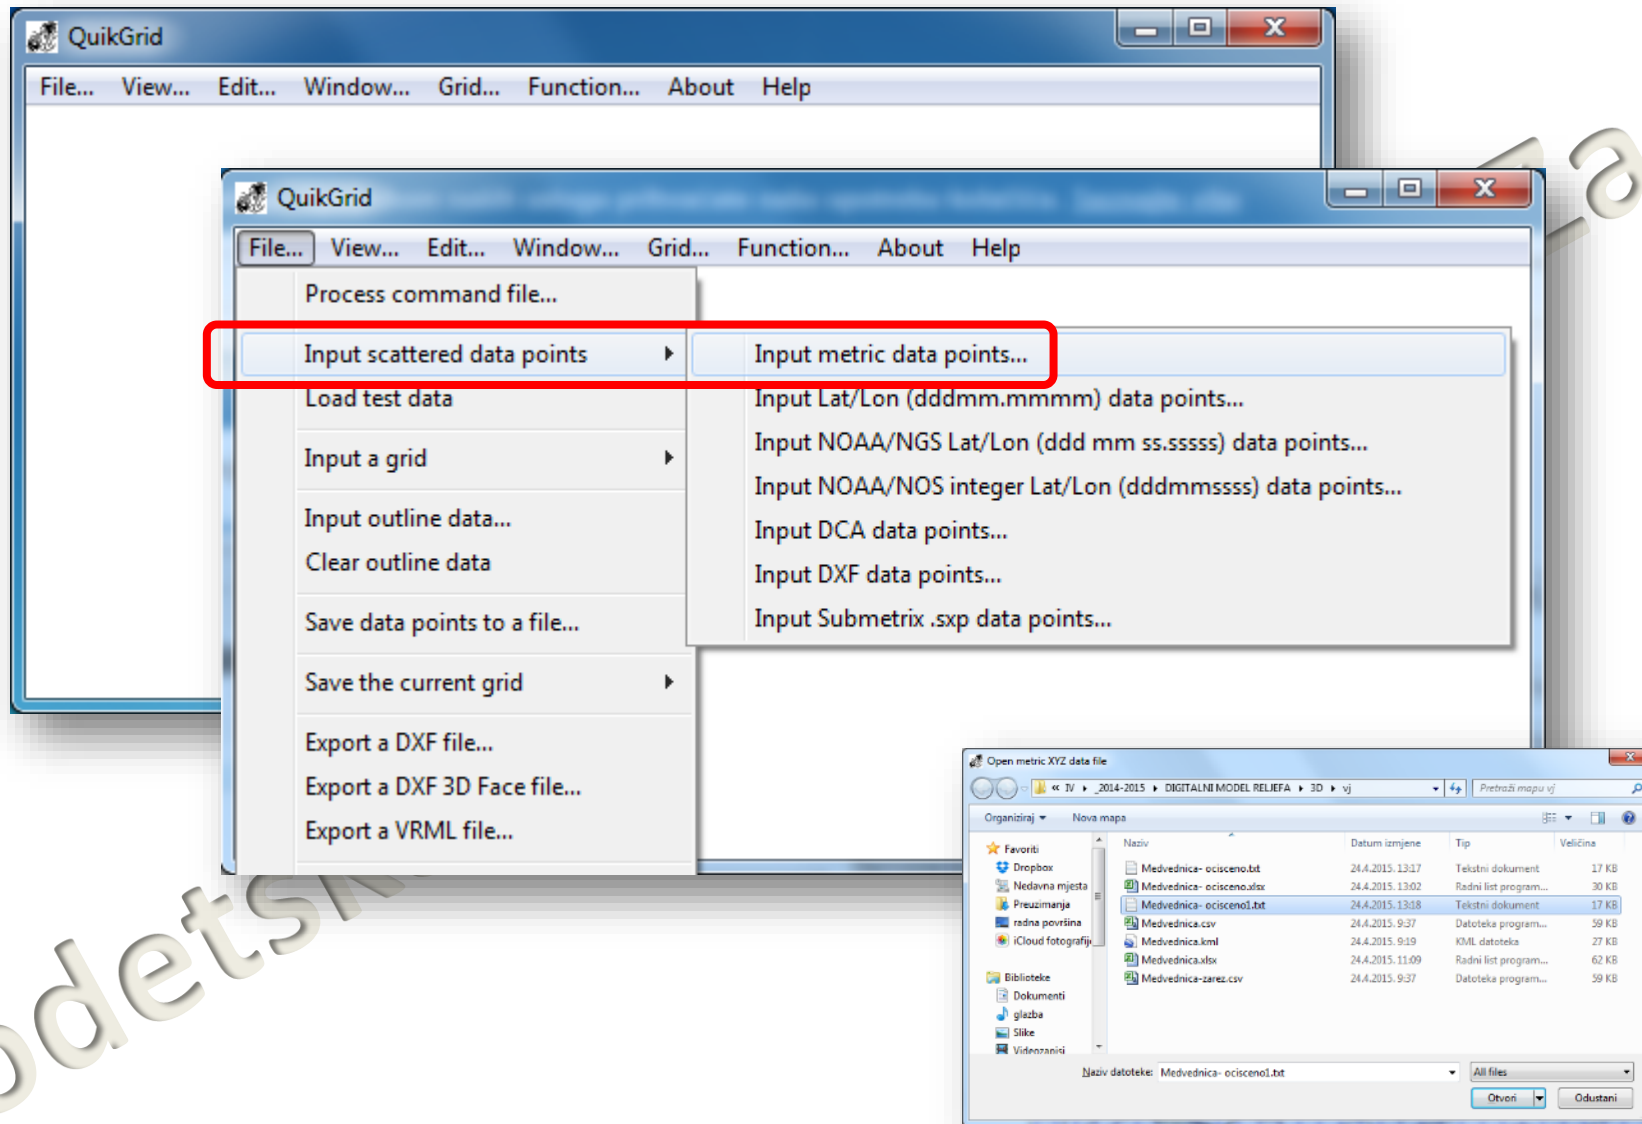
QuikGrid

File... View... Edit... Window... Grid... Function... About Help

QuikGrid

File... View... Edit... Window... Grid... Function... About Help

Process command file...

Input scattered data points

Load test data

Input a grid

Input outline data...

Clear outline data

Save data points to a file...

Save the current grid

Export a DXF file...

Export a DXF 3D Face file...

Export a VRML file...

Input metric data points...

Input Lat/Lon (dddmm.mmmm) data points...

Input NOAA/NGS Lat/Lon (ddd mm ss.sssss) data points...

Input NOAA/NOS integer Lat/Lon (dddmmssss) data points...

Input DCA data points...

Input DXF data points...

Input Submetrix .sxp data points...

Open metric XYZ data file

« IV ▸ 2014-2015 ▸ DIGITALNI MODEL RELIEFA ▸ 3D ▸ vj

Pretraži mapu vj

Organiziraj ▾ Nova mapa

Favoriti
Dropbox
Nedavna mjesta
Preuzimanja
radna površina
iCloud fotografije

Biblioteke
Dokumenti
glazba
Slike
Videozapisi

| Naziv | Datum izmjene | Tip | Veličina |
|---|---|---|---|
| Medvednica- ocisceno.txt | 24.4.2015. 13:17 | Tekstni dokument | 17 KB |
| Medvednica- ocisceno.xlsx | 24.4.2015. 13:02 | Radni list program... | 30 KB |
| Medvednica- ocisceno1.txt | 24.4.2015. 13:18 | Tekstni dokument | 17 KB |
| Medvednica.csv | 24.4.2015. 9:37 | Datoteka program... | 59 KB |
| Medvednica.kml | 24.4.2015. 9:19 | KML datoteka | 27 KB |
| Medvednica.xlsx | 24.4.2015. 11:09 | Radni list program... | 62 KB |
| Medvednica-zarez.csv | 24.4.2015. 9:37 | Datoteka program... | 59 KB |

Naziv datoteke: Medvednica- ocisceno1.txt

All files

Otvori Odustani

odetsk